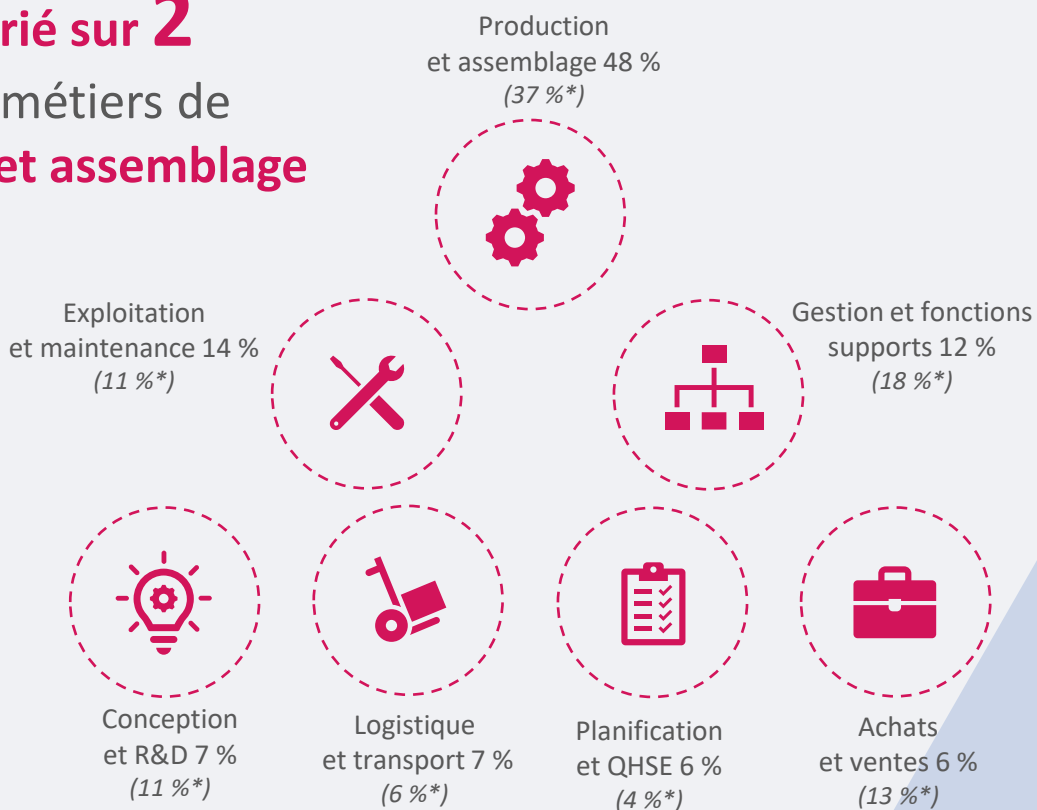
rié sur 2
métiers de
et assemblage

Production
et assemblage 48 %
(37 %*)

Exploitation
et maintenance 14 %
(11 %*)

Gestion et fonctions
supports 12 %
(18 %*)

Conception
et R&D 7 %
(11 %*)

Logistique
et transport 7 %
(6 %*)

Planification
et QHSE 6 %
(4 %*)

Achats
et ventes 6 %
(13 %*)